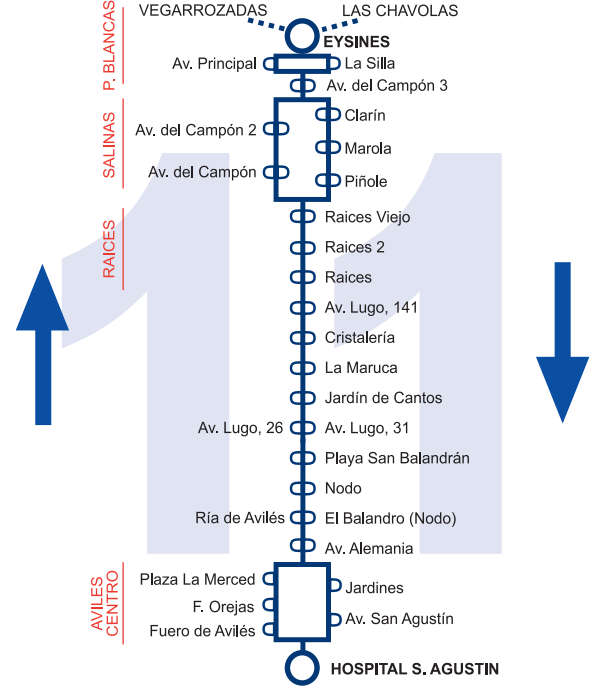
VEGARROZADAS
LAS CHAVOLAS
EYSINES

P. BLANCAS
Av. Principal
La Silla
Av. del Campón 3

SALINAS
Av. del Campón 2
Clarín
Marola
Av. del Campón
Piñole

RAICES
Raices Viejo
Raices 2
Raices
Av. Lugo, 141
Cristalería
La Maruca
Jardín de Cantos
Av. Lugo, 26
Av. Lugo, 31
Playa San Balandrán
Nodo
Ría de Avilés
El Balandro (Nodo)
Av. Alemania

AVILES CENTRO
Plaza La Merced
Jardines
F. Orejas
Av. San Agustín
Fuero de Avilés

HOSPITAL S. AGUSTIN

11